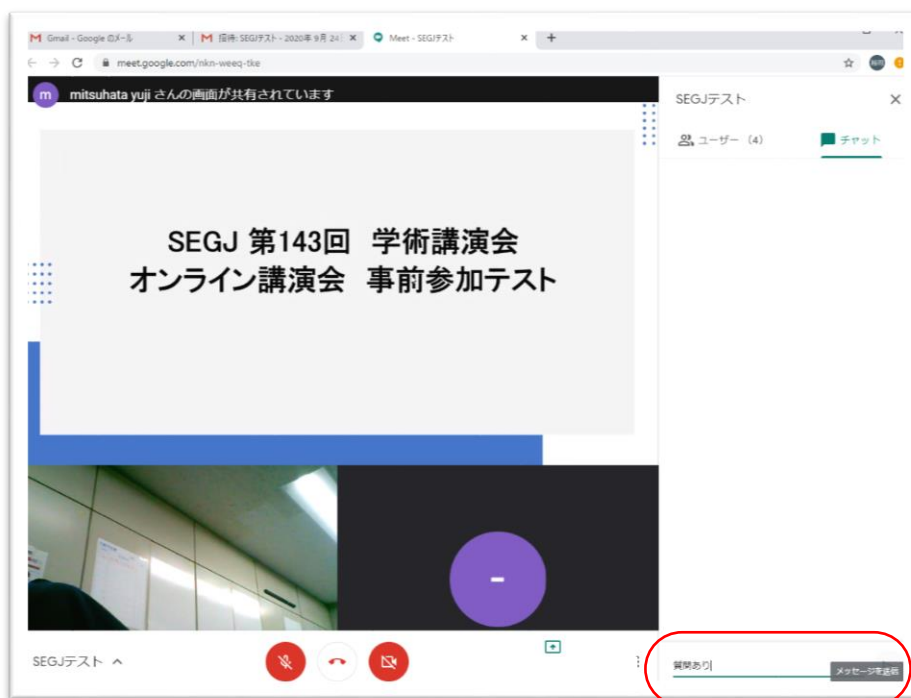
Gmail - Google のメール
招待: SEGJテスト - 2020年 9月 24
Meet - SEGJテスト
meet.google.com/nkn-weeq-tke
m mitsuhata yuji さんの画面が共有されています
SEGJテスト
ユーザー（4）
チャット

SEGJ 第143回　学術講演会
オンライン講演会　事前参加テスト

-

SEGJテスト
質問あり
メッセージを送信